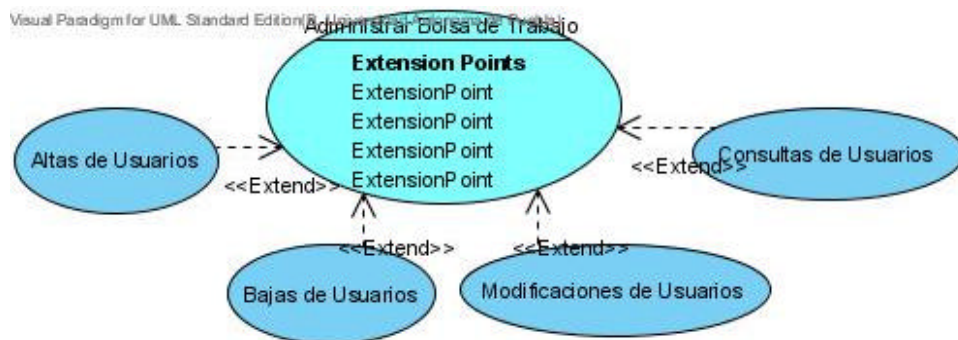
Visual Paradigm for UML Standard Edition([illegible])

Administrar Bolsa de Trabajo

Extension Points
ExtensionPoint
ExtensionPoint
ExtensionPoint
ExtensionPoint

Altas de Usuarios

<<Extend>>

Consultas de Usuarios

<<Extend>>

<<Extend>>

<<Extend>>

Bajas de Usuarios

Modificaciones de Usuarios